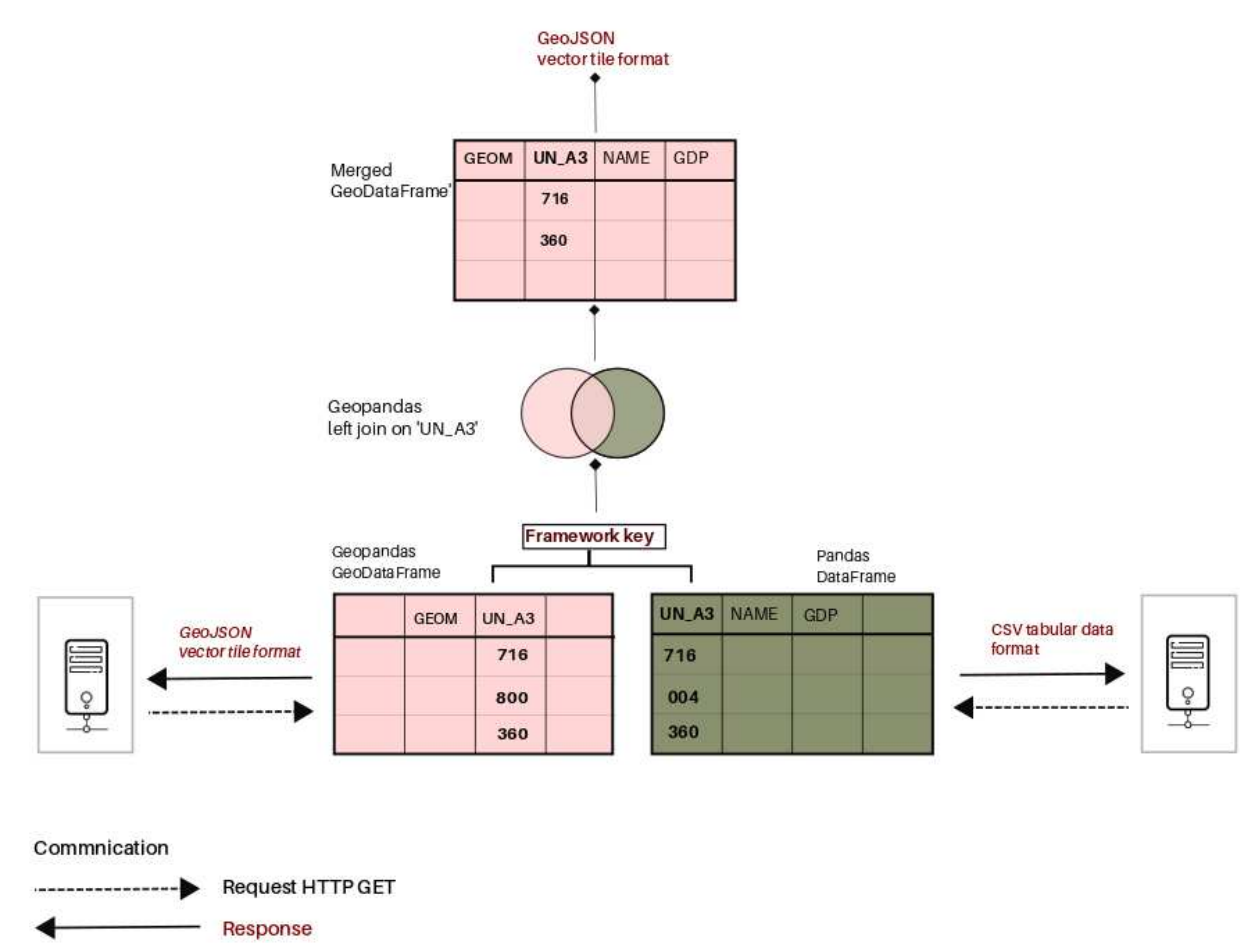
GeoJSON
vector tile format

Merged
GeoDataFrame'

| GEOM | UN_A3 | NAME | GDP |
|---|---|---|---|
| | 716 | | |
| | 360 | | |
| | | | |

Geopandas
left join on 'UN_A3'

Framework key

Geopandas
GeoDataFrame

Pandas
DataFrame

GeoJSON
vector tile format

| | GEOM | UN_A3 | |
|---|---|---|---|
| | | 716 | |
| | | 800 | |
| | | 360 | |

| UN_A3 | NAME | GDP | |
|---|---|---|---|
| 716 | | | |
| 004 | | | |
| 360 | | | |

CSV tabular data
format

Commnication

Request HTTP GET

Response